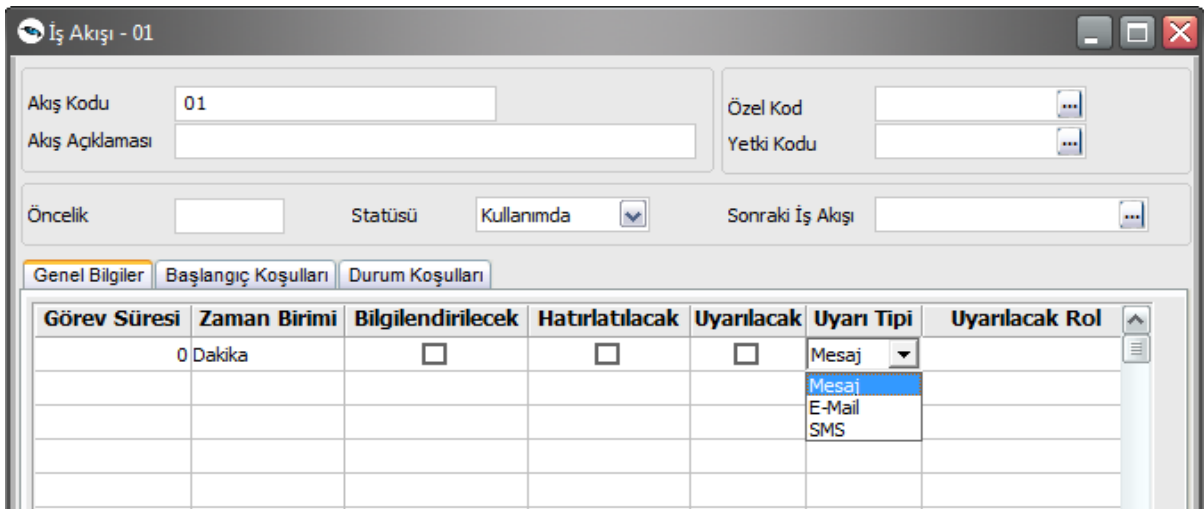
İş Akışı - 01

Akış Kodu 01
Akış Açıklaması

Özel Kod
Yetki Kodu

Öncelik
Statüsü Kullanımda
Sonraki İş Akışı

Genel Bilgiler | Başlangıç Koşulları | Durum Koşulları

| Görev Süresi | Zaman Birimi | Bilgilendirilecek | Hatırlatılacak | Uyarılacak | Uyarı Tipi | Uyarılacak Rol |
|---|---|---|---|---|---|---|
| 0 | Dakika | ☐ | ☐ | ☐ | Mesaj | |

Mesaj
E-Mail
SMS